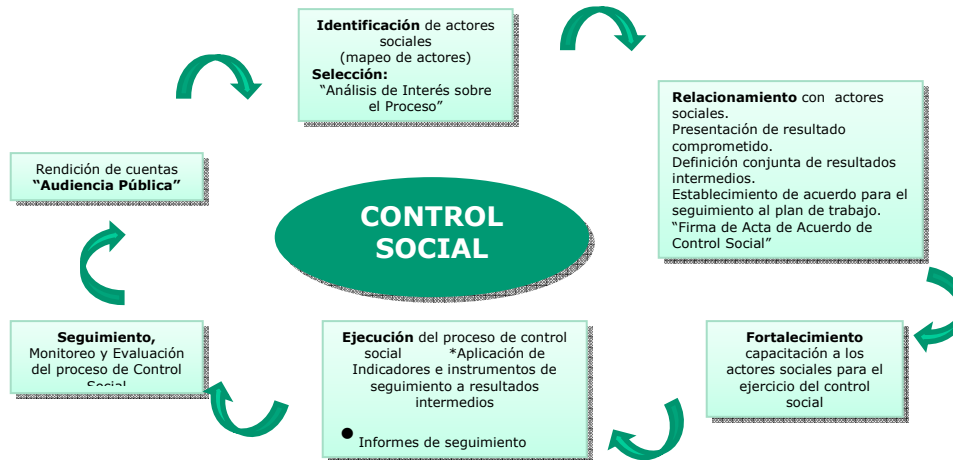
**Identificación** de actores sociales (mapeo de actores)
**Selección:**
"Análisis de Interés sobre el Proceso"

**Relacionamiento** con actores sociales.
Presentación de resultado comprometido.
Definición conjunta de resultados intermedios.
Establecimiento de acuerdo para el seguimiento al plan de trabajo.
"Firma de Acta de Acuerdo de Control Social"

Rendición de cuentas
**"Audiencia Pública"**

CONTROL SOCIAL

**Seguimiento,**
Monitoreo y Evaluación del proceso de Control Social

**Ejecución** del proceso de control social *Aplicación de Indicadores e instrumentos de seguimiento a resultados intermedios

● Informes de seguimiento

**Fortalecimiento**
capacitación a los actores sociales para el ejercicio del control social